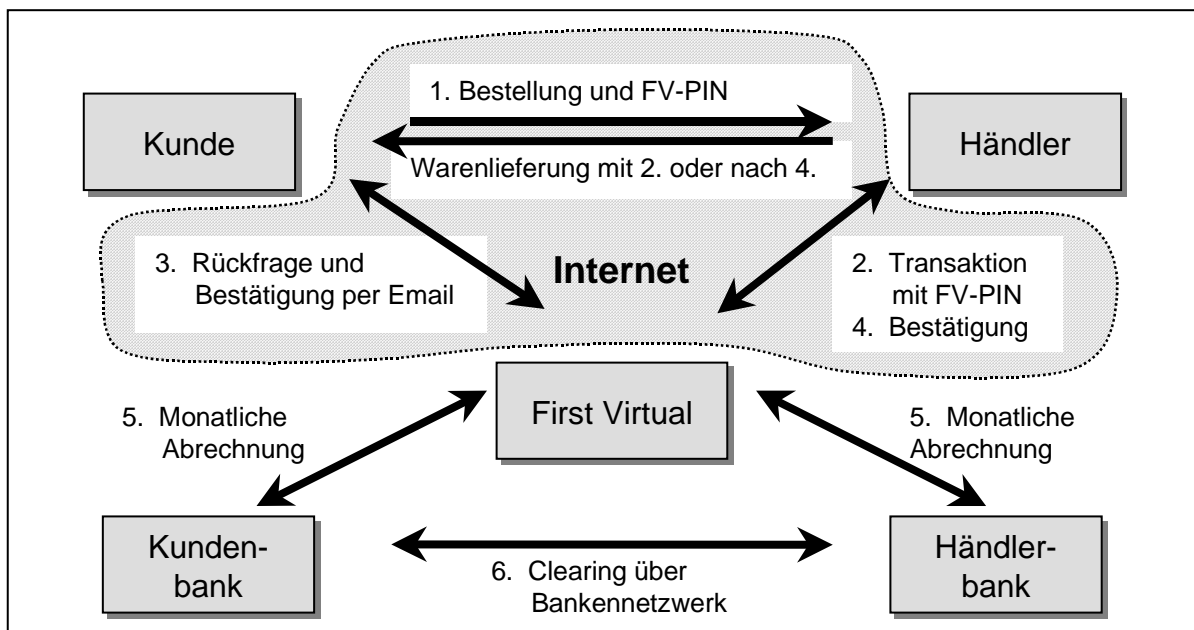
1. Bestellung und FV-PIN

Kunde

Händler

Warenlieferung mit 2. oder nach 4.

3. Rückfrage und Bestätigung per Email

Internet

2. Transaktion mit FV-PIN

4. Bestätigung

5. Monatliche Abrechnung

First Virtual

5. Monatliche Abrechnung

Kunden-bank

6. Clearing über Bankennetzwerk

Händler-bank